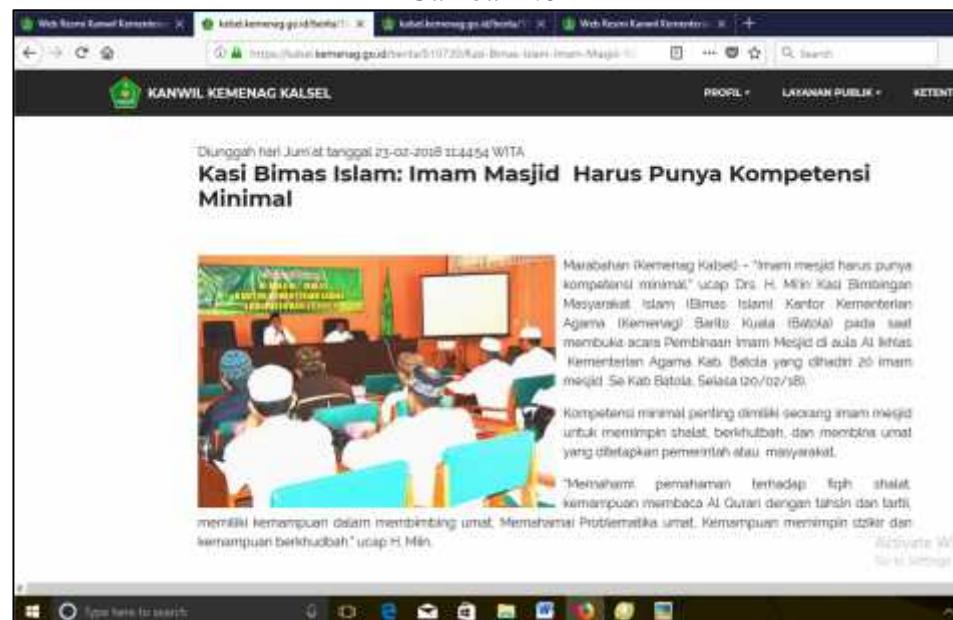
Web Resmi Kanwil Kemente... × kalsel.kemenag.go.id/berita/... × kalsel.kemenag.go.id/berita/... × Web Resmi Kanwil Kemente... ×

https://kalsel.kemenag.go.id/berita/510720/Kasi-Bimas-Islam-Imam-Masjid-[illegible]

Search

KANWIL KEMENAG KALSEL

PROFIL ▾ LAYANAN PUBLIK ▾ KETENT

Diunggah hari Jum'at tanggal 23-02-2018 11:44:54 WITA

Kasi Bimas Islam: Imam Masjid Harus Punya Kompetensi Minimal

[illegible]

Marabahan (Kemenag Kalsel) – "Imam mesjid harus punya kompetensi minimal," ucap Drs. H. M'in Kasi Bimbingan Masyarakat Islam (Bimas Islam) Kantor Kementerian Agama (Kemenag) Barito Kuala (Batola) pada saat membuka acara Pembinaan Imam Mesjid di aula Al Ikhlas Kementerian Agama Kab. Batola yang dihadiri 20 imam mesjid Se Kab Batola, Selasa (20/02/18).

Kompetensi minimal penting dimiliki seorang imam mesjid untuk memimpin shalat, berkhutbah, dan membina umat yang ditetapkan pemerintah atau masyarakat.

"Memahami pemahaman terhadap fiqh shalat, kemampuan membaca Al Quran dengan tahsin dan tartil, memiliki kemampuan dalam membimbing umat, Memahami Problematika umat, Kemampuan memimpin dzikir dan kemampuan berkhudbah," ucap H. Miin.

Activate Wi
Go to Settings

Type here to search